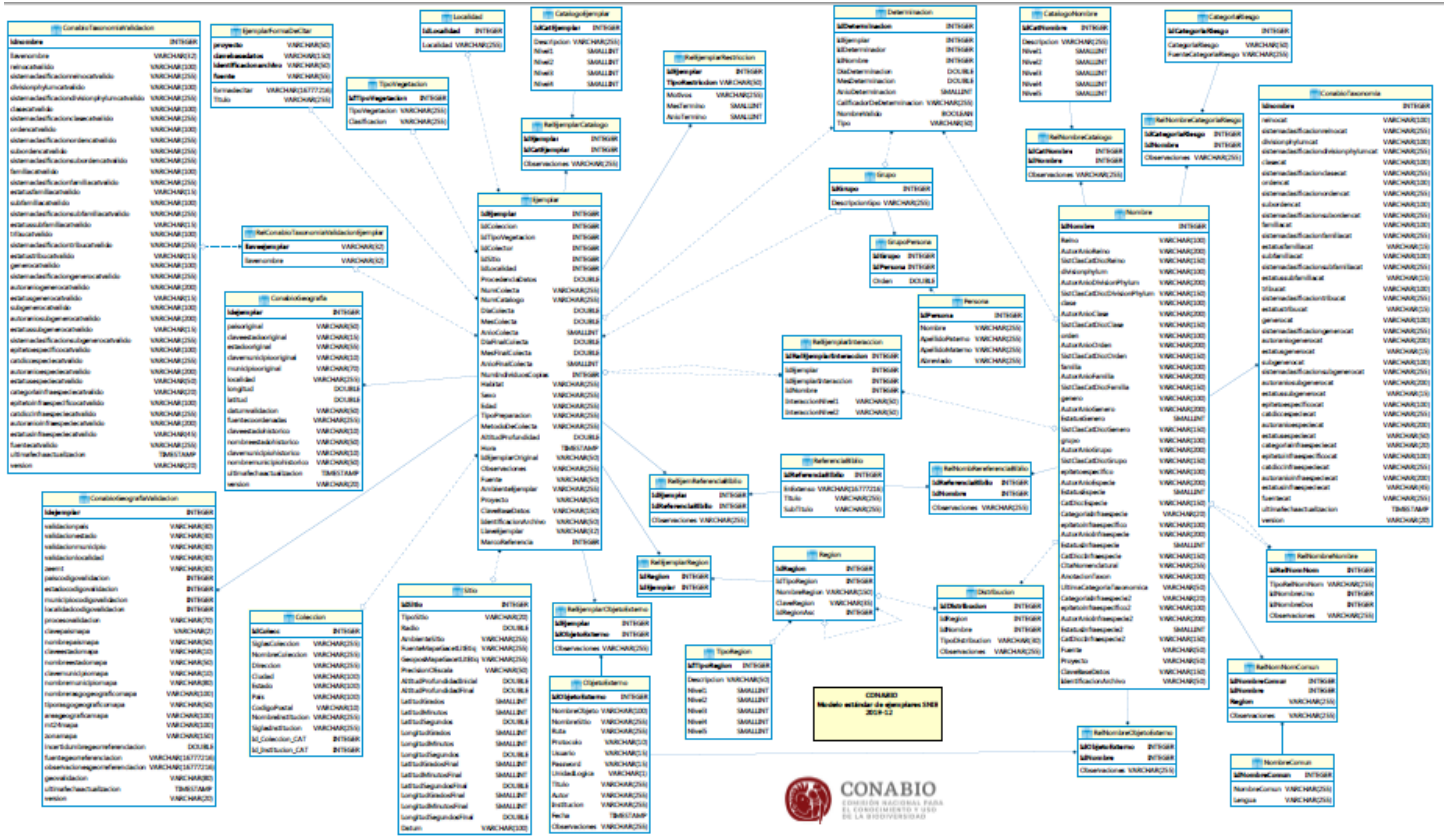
CONABIO
Modelo estándar de ejemplares SNIB
2014-12

CONABIO
COMISIÓN NACIONAL PARA EL CONOCIMIENTO Y USO DE LA BIODIVERSIDAD

ConabioTaxonomiaValidacion

Ejemplar

Localidad

CatalogoEjemplar

Determinacion

CatalogoNombre

CategoriaRiesgo

EjemplarFormaDeCitar

TipoVegetacion

RelEjemplarRestriccion

RelEjemplarCatalogo

Grupo

GrupoPersona

Persona

RelNombreCatalogo

RelNombreCategoriaRiesgo

ConabioTaxonomia

Nombre

RelConabioTaxonomiaValidacionEjemplar

ConabioGeografia

RelEjemplarInteraccion

RelEjemplarReferenciaBiblio

ReferenciaBiblio

RelNombreReferenciaBiblio

ConabioGeografiaValidacion

RelEjemplarRegion

Region

Distribucion

RelNombreNombre

Coleccion

Sitio

RelEjemplarObjetoExterno

ObjetoExterno

TipoRegion

RelNombreNomComun

RelNombreObjetoExterno

NombreComun